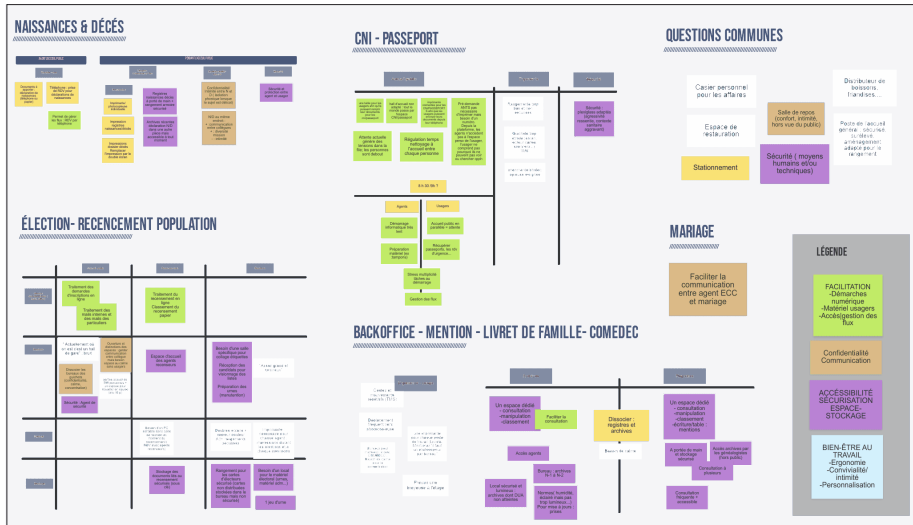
NAISSANCES & DÉCÈS

CNI - PASSEPORT

QUESTIONS COMMUNES

Casier personnel pour les affaires

Distributeur de boissons, friandises...

Salle de repos (confort, intimité, hors vue du public)

Espace de restauration

Stationnement

Sécurité ( moyens humains et/ou techniques)

Alerte actuelle gérée des tensions dans la file: les personnes sont debout

Régulation temps Authorisage à l'accueil entre chaque personne

Agents

Démarrage informatique très lent

Accueil public en parallèle + attente

Préparation matériel les dimanche

Récupérer passeports, les titres d'urgence...

Stress multiplicité tâches du démarrage

Gestion des flux

ÉLECTION- RECENCEMENT POPULATION

Traitement des demandes d'inscriptions en ligne

Traitement des listes internes et des mails des particuliers

Traitement du recensement en ligne

Traitement du recensement papier

Sécurité - Agent de sécurité

Besoin d'accueil des agents recenseurs

Besoin d'une salle spécifique pour le tirage d'hôpitaux

Réception des candidats pour récupérer des statuts

Préparation des urnes (mutualisation)

Stockage des documents des au recensement

Rangement pour les isoloirs

Besoin d'un local pour le matériel électoral (urnes, matériel autre...)

Tri des fiches

MARIAGE

Faciliter la communication entre agent ECC et mariage

BACKOFFICE - MENTION - LIVRET DE FAMILLE- COMEDEC

Un espace dédié - consultation -manipulation -classement

Faciliter la consultation

Dissocier : registres et archives

Accès agents

Bureau : archives au flux

Local adapté à la conservation des archives

Normes: humidité, lumière, etc.

Un espace dédié - consultation -manipulation -classement -Archivalable mentions

A portée de main du stockage archives

Accès archives par les personnes habilitées

Consultation à distance

Consultation fréquente + accessible

LÉGENDE

FACILITATION -Démarches numérique -Matériel usagers -Accessibilité des flux

Confidentialité Communication

ACCESSIBILITÉ SÉCURISATION ESPACE-STOCKAGE

BIEN-ÊTRE AU TRAVAIL -Ergonomie -Convivialité/ intimité -Personnalisation